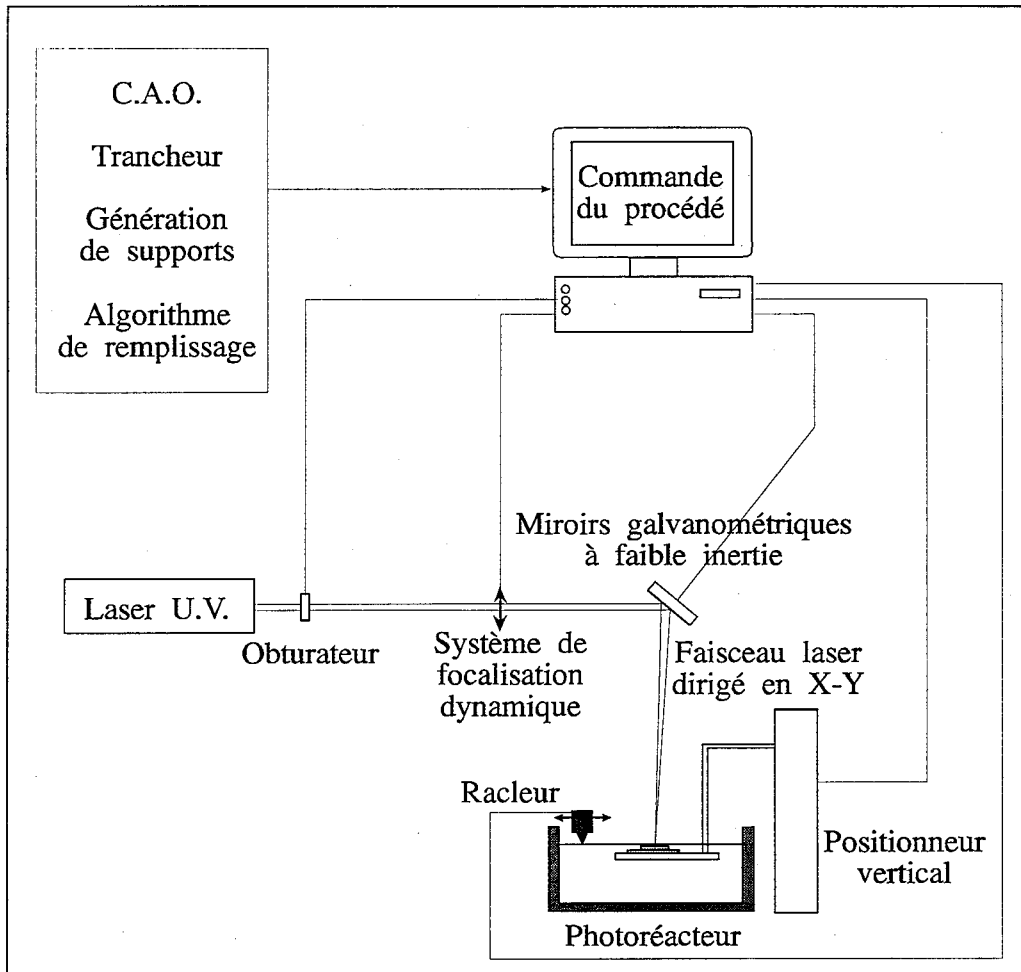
C.A.O.

Trancheur

Génération de supports

Algorithme de remplissage

Commande du procédé

Miroirs galvanométriques à faible inertie

Laser U.V.

Obturateur

Système de focalisation dynamique

Faisceau laser dirigé en X-Y

Racleur

Positionneur vertical

Photoréacteur